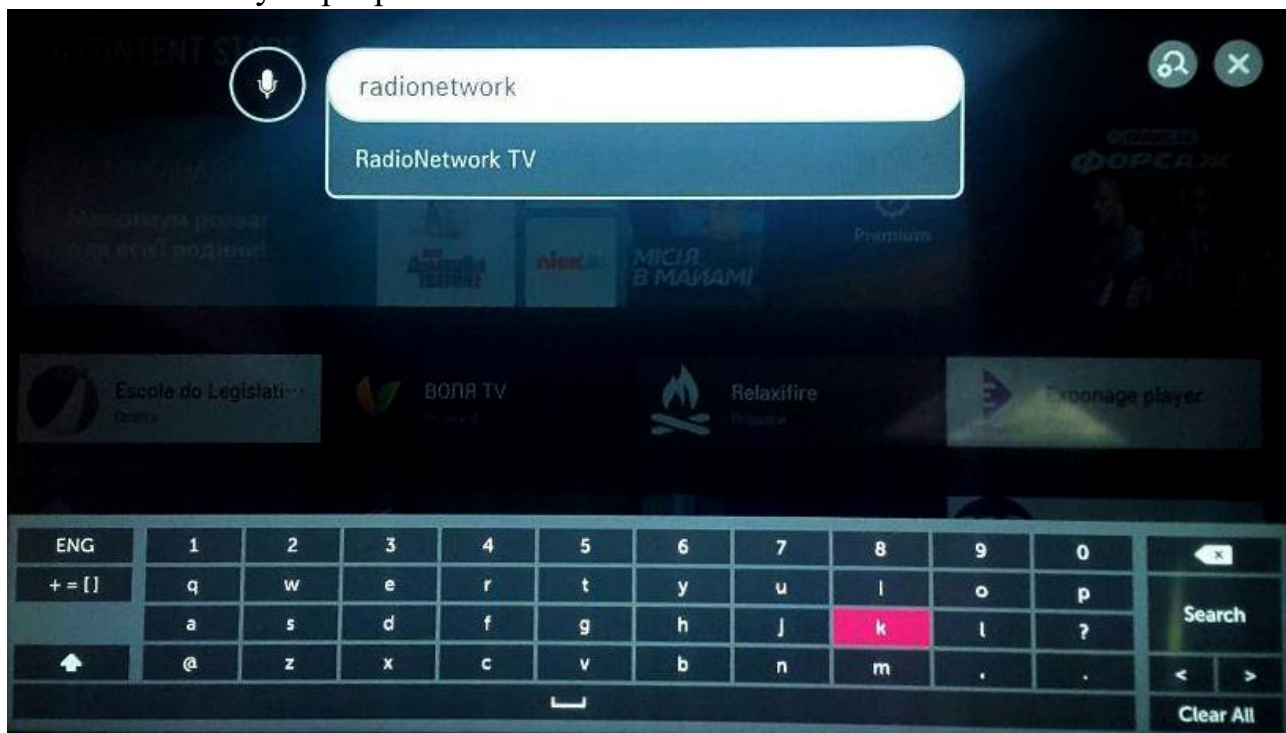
CONTENT STORE

radionetwork

RadioNetwork TV

Максимум розваг для всієї родини!

nick

МІСІЯ В МАЙАМІ

Premium

ФОРСАЖ

Escola do Legislati...

ВОЛЯ TV

Relaxifire

Exponage player

| ENG | 1 | 2 | 3 | 4 | 5 | 6 | 7 | 8 | 9 | 0 | |
|---|---|---|---|---|---|---|---|---|---|---|---|
| + = [ ] | q | w | e | r | t | y | u | i | o | p | Search |
| | a | s | d | f | g | h | j | k | l | ? | |
| | @ | z | x | c | v | b | n | m | , | . | < > |
| | | | | | | | | | | | Clear All |